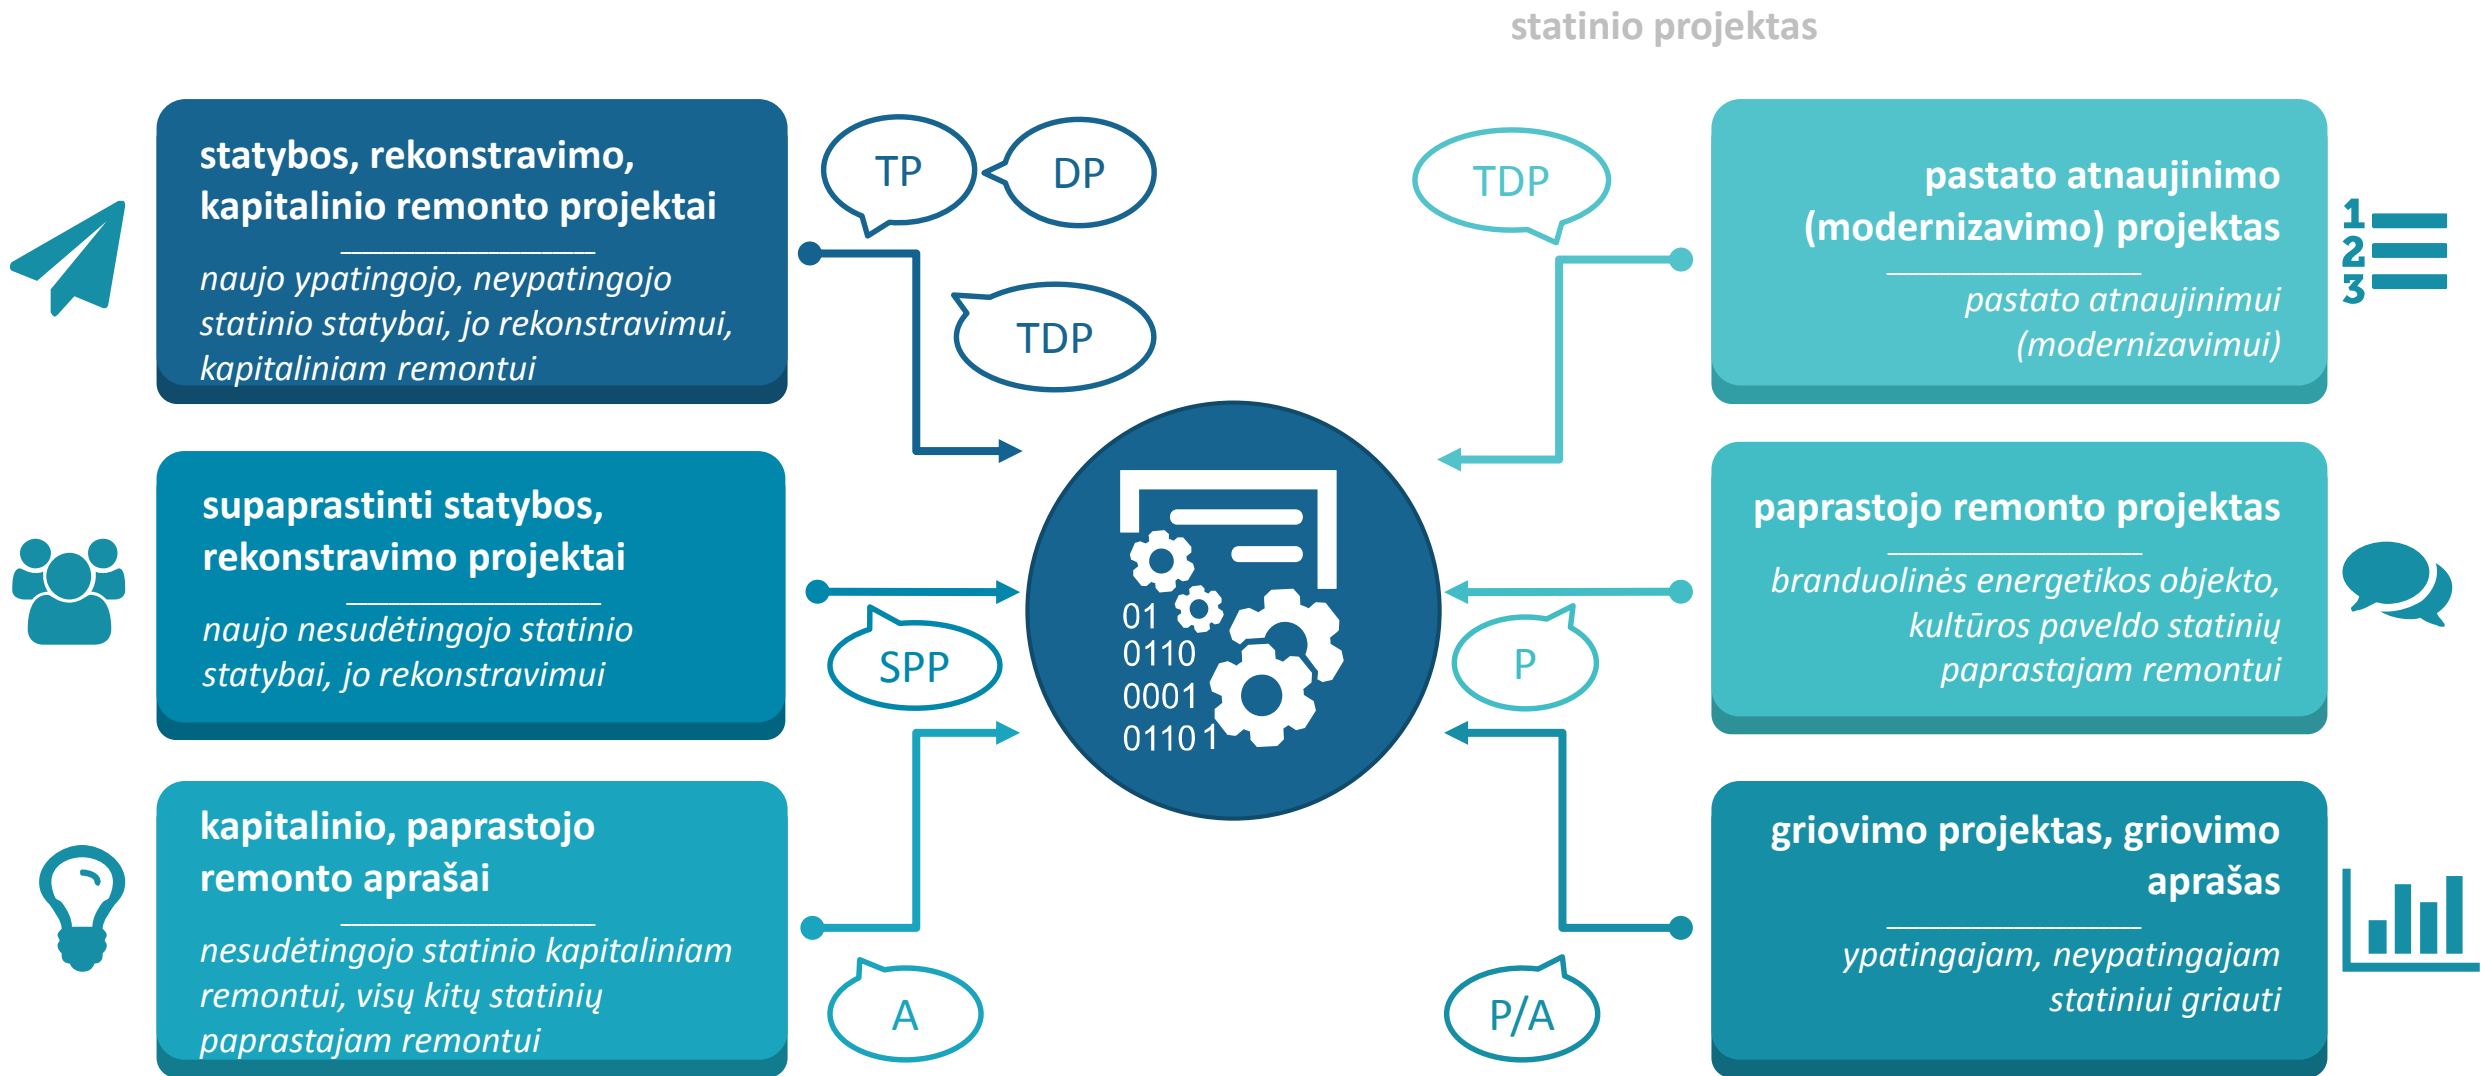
statinio projektas

statybos, rekonstravimo, kapitalinio remonto projektai

naujo ypatingojo, neypatingojo statinio statybai, jo rekonstravimui, kapitaliniam remontui

TP

DP

TDP

supaprastinti statybos, rekonstravimo projektai

naujo nesudėtingojo statinio statybai, jo rekonstravimui

SPP

kapitalinio, paprastojo remonto aprašai

nesudėtingojo statinio kapitaliniam remontui, visų kitų statinių paprastajam remontui

A

01
0110
0001
0110 1

TDP

pastato atnaujinimo (modernizavimo) projektas

pastato atnaujinimui (modernizavimui)

1
2
3

paprastojo remonto projektas

branduolinės energetikos objekto, kultūros paveldo statinių paprastajam remontui

P

griovimo projektas, griovimo aprašas

ypatingajam, neypatingajam statiniui griauti

P/A